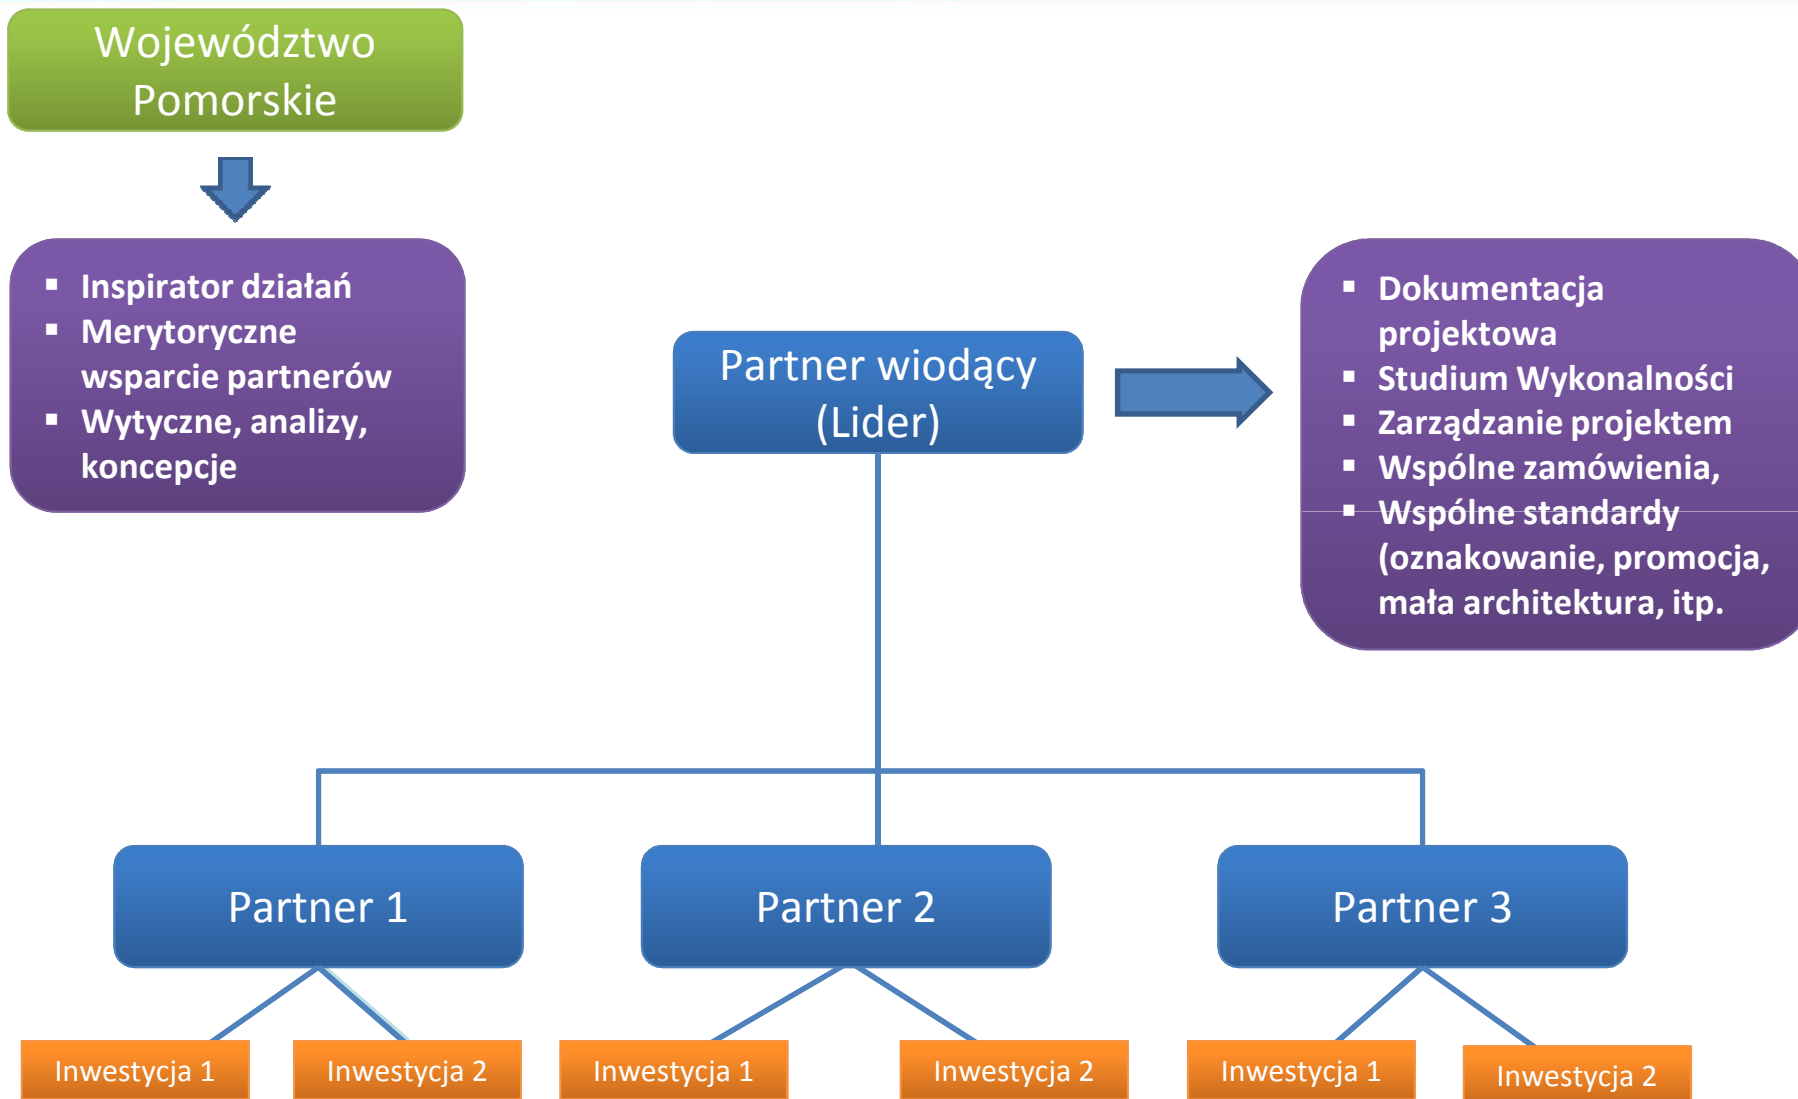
Województwo Pomorskie

- Inspirator działań
- Merytoryczne wsparcie partnerów
- Wytyczne, analizy, koncepcje

Partner wiodący (Lider)

- Dokumentacja projektowa
- Studium Wykonalności
- Zarządzanie projektem
- Wspólne zamówienia,
- Wspólne standardy (oznakowanie, promocja, mała architektura, itp.

Partner 1

Partner 2

Partner 3

Inwestycja 1

Inwestycja 2

Inwestycja 1

Inwestycja 2

Inwestycja 1

Inwestycja 2